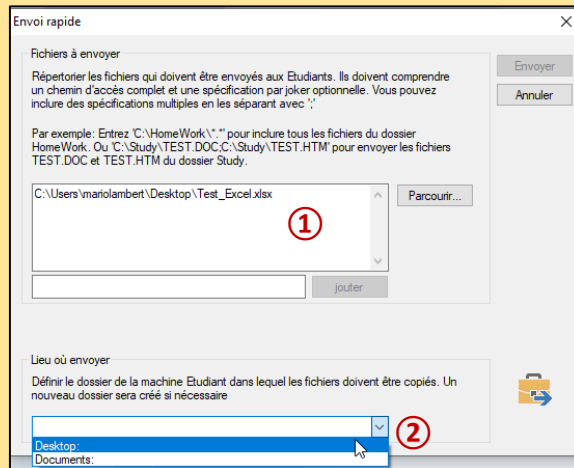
Envoi rapide

Fichiers à envoyer

Répertorier les fichiers qui doivent être envoyés aux Etudiants. Ils doivent comprendre un chemin d'accès complet et une spécification par joker optionnelle. Vous pouvez inclure des spécifications multiples en les séparant avec ';'

Par exemple: Entrez 'C:\HomeWork\*.*' pour inclure tous les fichiers du dossier HomeWork. Ou 'C:\Study\TEST.DOC;C:\Study\TEST.HTM' pour envoyer les fichiers TEST.DOC et TEST.HTM du dossier Study.

C:\Users\mariolambert\Desktop\Test_Excel.xlsx

1

Parcourir...

jouter

Envoyer

Annuler

Lieu où envoyer

Définir le dossier de la machine Etudiant dans lequel les fichiers doivent être copiés. Un nouveau dossier sera créé si nécessaire

2

Desktop:

Documents: